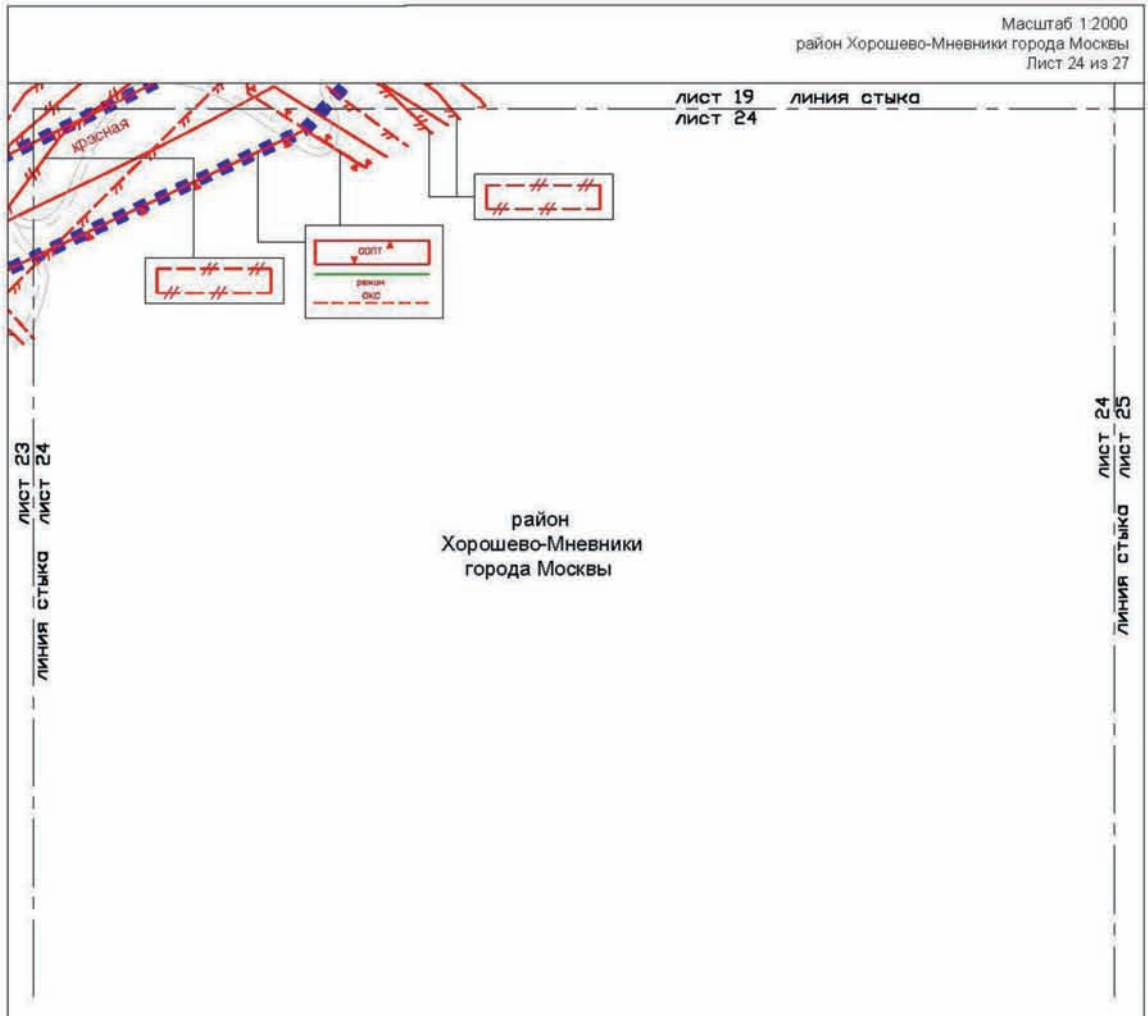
Масштаб 1:2000
район Хорошево-Мневники города Москвы
Лист 24 из 27

лист 19 линия стыка
лист 24

красная

сопт

режим
окс

лист 23
лист 24
линия стыка

лист 24
лист 25
линия стыка

район
Хорошево-Мневники
города Москвы